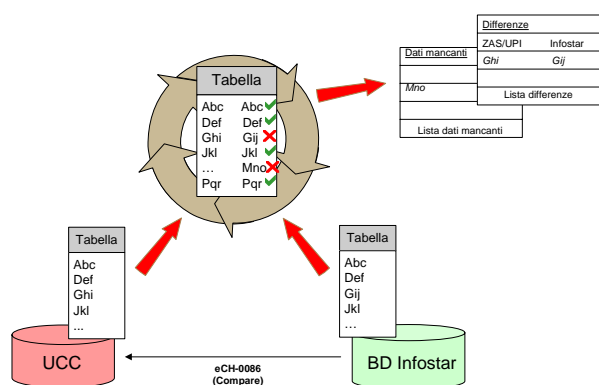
Tabella

| Abc | Abc |
|---|---|
| Def | Def |
| Ghi | Gij |
| Jkl | Jkl |
| … | Mno |
| Pqr | Pqr |

Differenze

ZAS/UPI Infostar

Ghi Gij

Lista differenze

Dati mancanti

Mno

Lista dati mancanti

Tabella

Abc
Def
Ghi
Jkl
…

Tabella

Abc
Def
Gij
Jkl
…

UCC

eCH-0086
(Compare)

BD Infostar